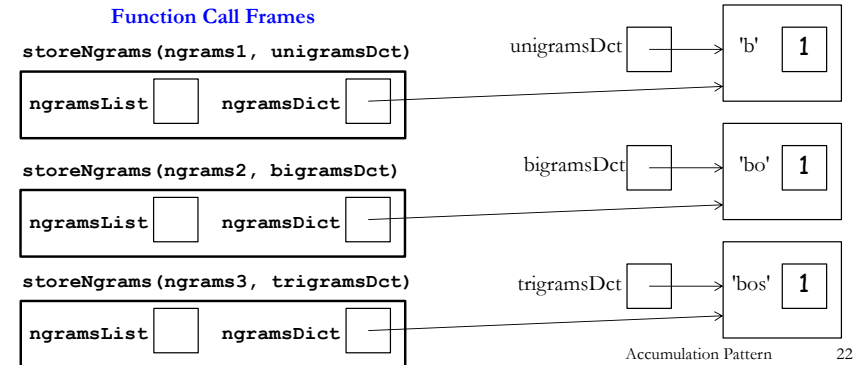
Function Call Frames

storeNgrams(ngrams1, unigramsDct)

ngramsList ngramsDict

storeNgrams(ngrams2, bigramsDct)

ngramsList ngramsDict

storeNgrams(ngrams3, trigramsDct)

ngramsList ngramsDict

unigramsDct

'b' 1

bigramsDct

'bo' 1

trigramsDct

'bos' 1

Accumulation Pattern 22